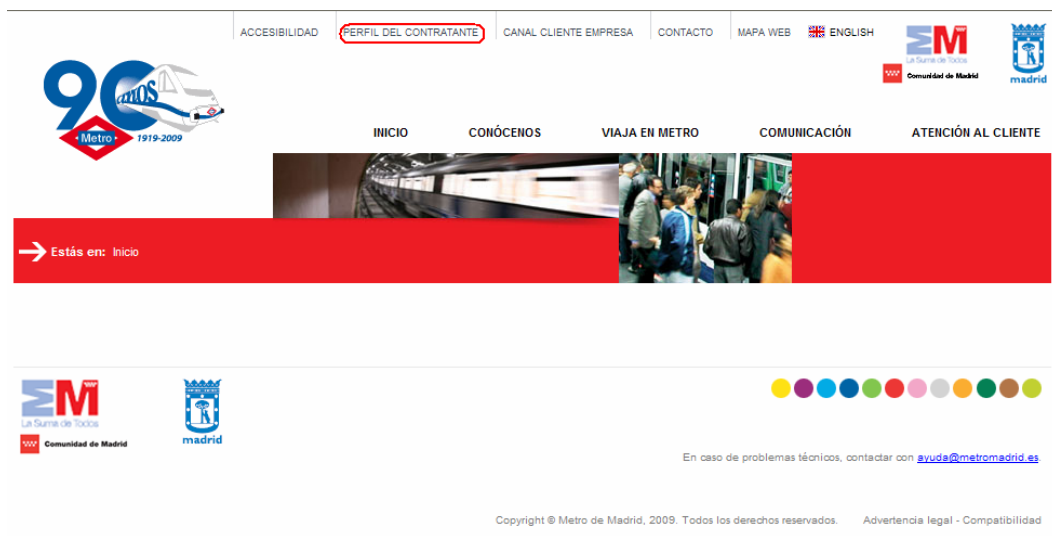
ACCESIBILIDAD PERFIL DEL CONTRATANTE CANAL CLIENTE EMPRESA CONTACTO MAPA WEB ENGLISH

La Suma de Todos
Comunidad de Madrid
madrid

90 AÑOS
Metro
1919-2009

INICIO CONÓCENOS VIAJA EN METRO COMUNICACIÓN ATENCIÓN AL CLIENTE

Estás en: Inicio

La Suma de Todos
Comunidad de Madrid
madrid

En caso de problemas técnicos, contactar con ayuda@metromadrid.es.

Copyright © Metro de Madrid, 2009. Todos los derechos reservados. Advertencia legal - Compatibilidad